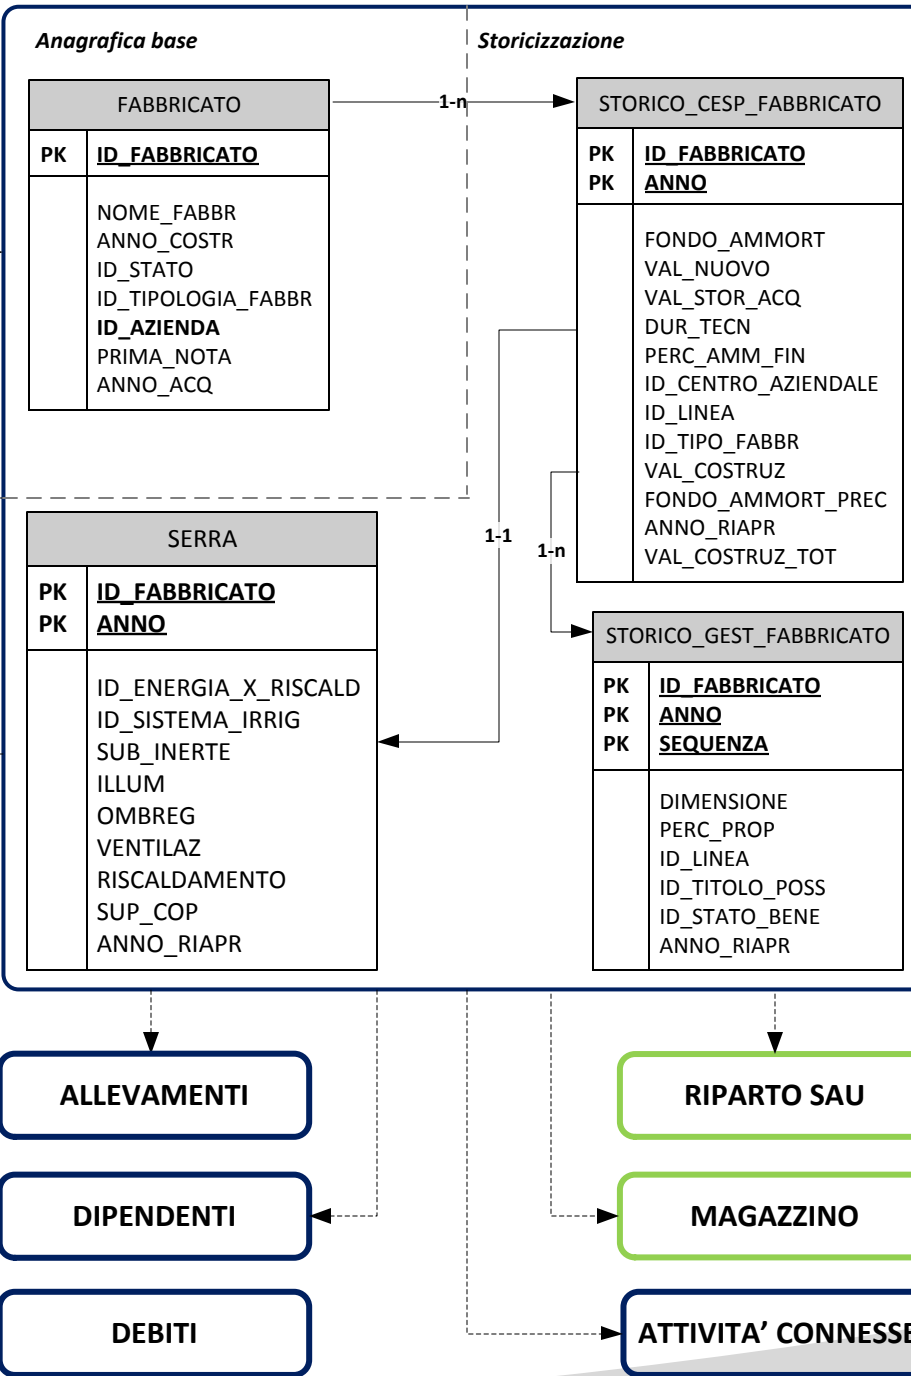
Anagrafica base

Storicizzazione

FABBRICATO

| PK | ID_FABBRICATO |
|---|---|
| | NOME_FABBR ANNO_COSTR ID_STATO ID_TIPOLOGIA_FABBR **ID_AZIENDA** PRIMA_NOTA ANNO_ACQ |

1-n

STORICO_CESP_FABBRICATO

| PK PK | ID_FABBRICATO ANNO |
|---|---|
| | FONDO_AMMORT VAL_NUOVO VAL_STOR_ACQ DUR_TECN PERC_AMM_FIN ID_CENTRO_AZIENDALE ID_LINEA ID_TIPO_FABBR VAL_COSTRUZ FONDO_AMMORT_PREC ANNO_RIAPR VAL_COSTRUZ_TOT |

1-1

1-n

SERRA

| PK PK | ID_FABBRICATO ANNO |
|---|---|
| | ID_ENERGIA_X_RISCALD ID_SISTEMA_IRRIG SUB_INERTE ILLUM OMBREG VENTILAZ RISCALDAMENTO SUP_COP ANNO_RIAPR |

STORICO_GEST_FABBRICATO

| PK PK PK | ID_FABBRICATO ANNO SEQUENZA |
|---|---|
| | DIMENSIONE PERC_PROP ID_LINEA ID_TITOLO_POSS ID_STATO_BENE ANNO_RIAPR |

ALLEVAMENTI

RIPARTO SAU

DIPENDENTI

MAGAZZINO

DEBITI

ATTIVITA' CONNESSE